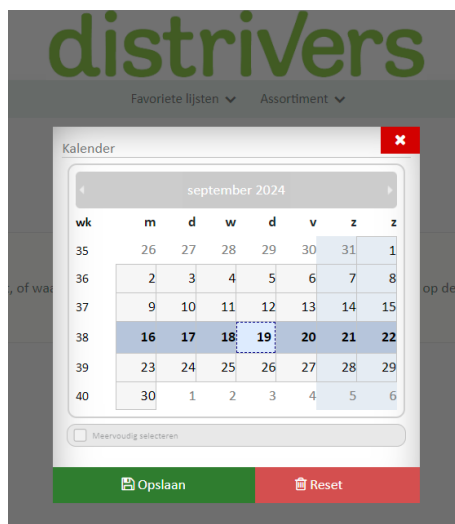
distriVers

Favoriete lijsten Assortiment

, of waa

op de

Kalender

‹ september 2024 ›

| wk | m | d | w | d | v | z | z |
|---|---|---|---|---|---|---|---|
| 35 | 26 | 27 | 28 | 29 | 30 | 31 | 1 |
| 36 | 2 | 3 | 4 | 5 | 6 | 7 | 8 |
| 37 | 9 | 10 | 11 | 12 | 13 | 14 | 15 |
| 38 | 16 | 17 | 18 | 19 | 20 | 21 | 22 |
| 39 | 23 | 24 | 25 | 26 | 27 | 28 | 29 |
| 40 | 30 | 1 | 2 | 3 | 4 | 5 | 6 |

Meervoudig selecteren

Opslaan

Reset